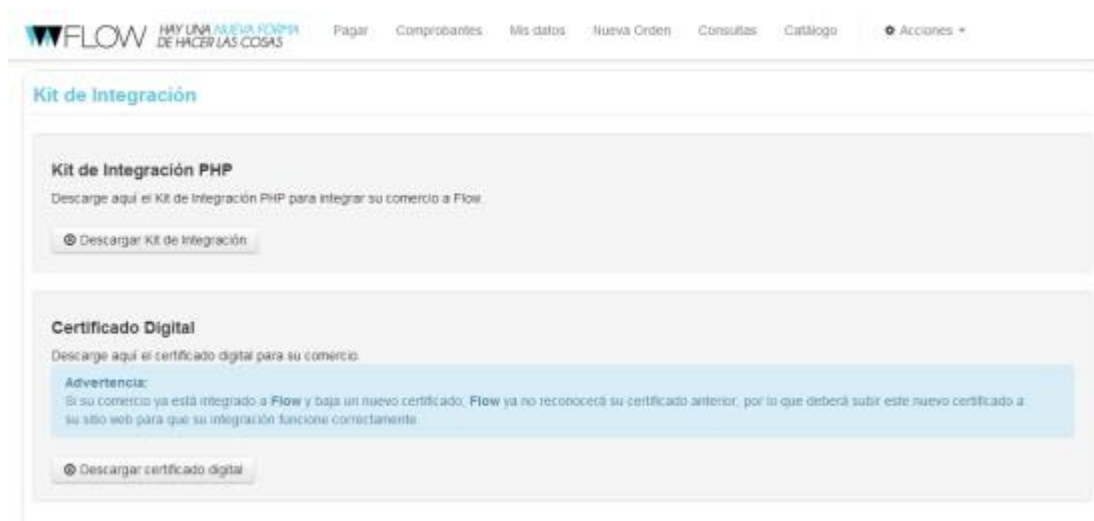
FLOW HAY UNA NUEVA FORMA DE HACER LAS COSAS

Pagar Comprobantes Mis datos Nueva Orden Consultas Catálogo Acciones

Kit de Integración

Kit de Integración PHP

Descarge aquí el Kit de Integración PHP para integrar su comercio a Flow.

Descargar Kit de Integración

Certificado Digital

Descarge aquí el certificado digital para su comercio.

Advertencia:
Si su comercio ya está integrado a Flow y baja un nuevo certificado, Flow ya no reconocerá su certificado anterior, por lo que deberá subir este nuevo certificado a su sitio web para que su integración funcione correctamente.

Descargar certificado digital